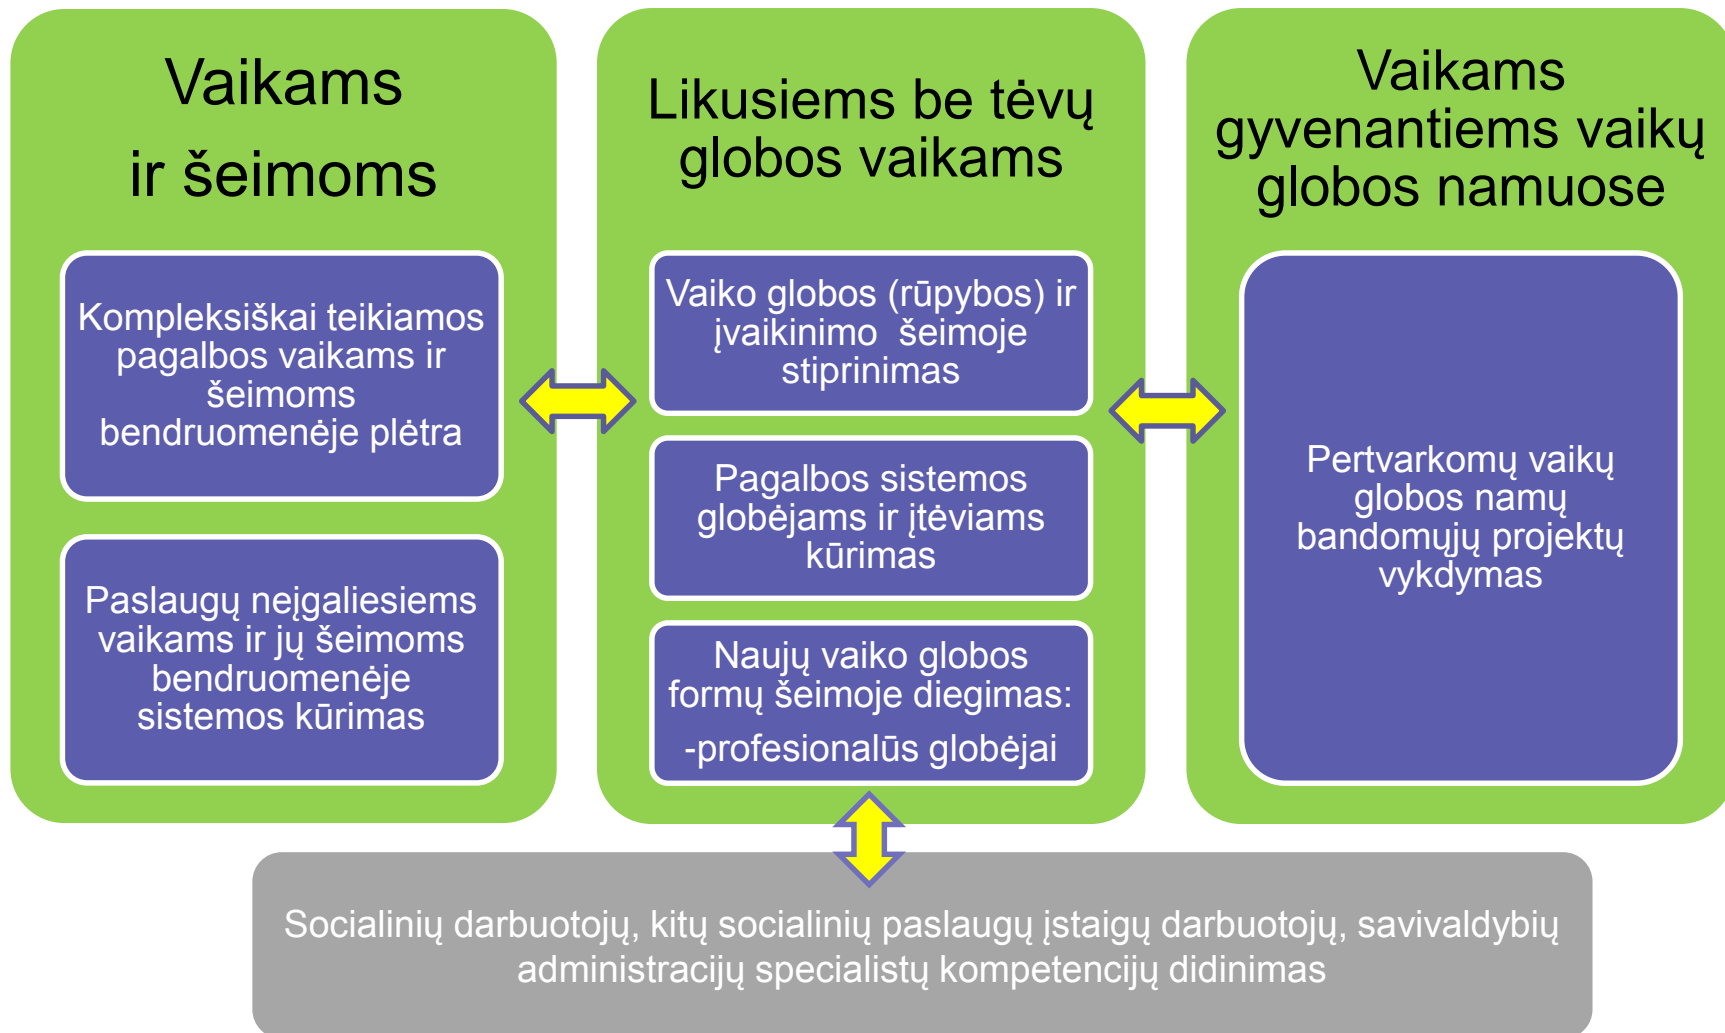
Vaikams ir šeimoms

Kompleksiškai teikiamos pagalbos vaikams ir šeimoms bendruomenėje plėtra

Paslaugų neįgaliesiems vaikams ir jų šeimoms bendruomenėje sistemos kūrimas

Likusiems be tėvų globos vaikams

Vaiko globos (rūpybos) ir įvaikinimo šeimoje stiprinimas

Pagalbos sistemos globėjams ir įtėviams kūrimas

Naujų vaiko globos formų šeimoje diegimas:

-profesionalūs globėjai

Vaikams gyvenantiems vaikų globos namuose

Pertvarkomų vaikų globos namų bandomųjų projektų vykdymas

Socialinių darbuotojų, kitų socialinių paslaugų įstaigų darbuotojų, savivaldybių administracijų specialistų kompetencijų didinimas